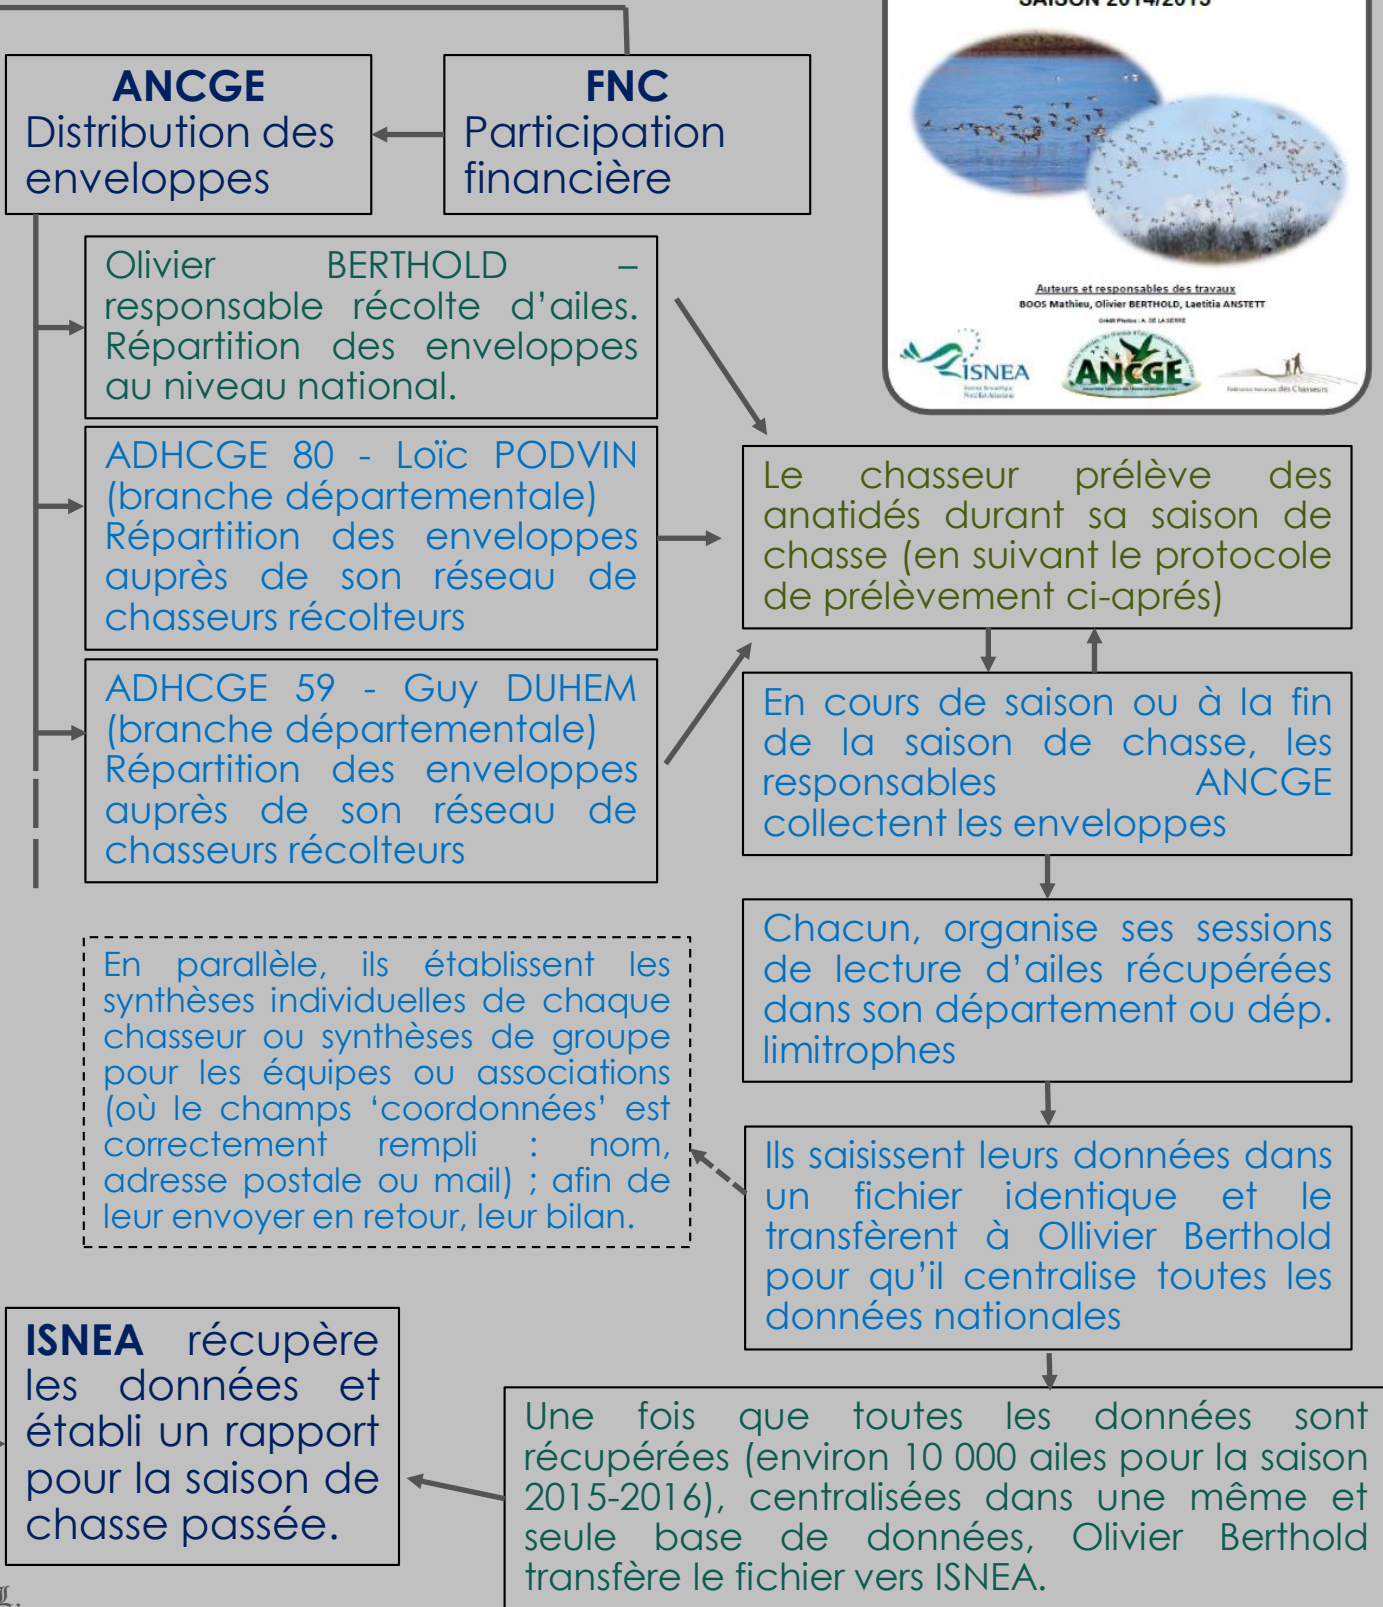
ANCGE
Distribution des enveloppes

FNC
Participation financière

SAISON 2014/2015

Auteurs et responsables des travaux
BOOS Mathieu, Olivier BERTHOLD, Laetitia ANSTETT

Crédit Photos : A. DE LA SERRE

ISNEA

ANCGE

Fédération Nationale des Chasseurs

Olivier BERTHOLD – responsable récolte d'ailes. Répartition des enveloppes au niveau national.

ADHCGE 80 - Loïc PODVIN (branche départementale) Répartition des enveloppes auprès de son réseau de chasseurs récolteurs

ADHCGE 59 - Guy DUHEM (branche départementale) Répartition des enveloppes auprès de son réseau de chasseurs récolteurs

Le chasseur prélève des anatidés durant sa saison de chasse (en suivant le protocole de prélèvement ci-aprés)

En cours de saison ou à la fin de la saison de chasse, les responsables ANCGE collectent les enveloppes

Chacun, organise ses sessions de lecture d'ailes récupérées dans son département ou dép. limitrophes

En parallèle, ils établissent les synthèses individuelles de chaque chasseur ou synthèses de groupe pour les équipes ou associations (où le champs 'coordonnées' est correctement rempli : nom, adresse postale ou mail) ; afin de leur envoyer en retour, leur bilan.

Ils saisissent leurs données dans un fichier identique et le transfèrent à Ollivier Berthold pour qu'il centralise toutes les données nationales

ISNEA récupère les données et établi un rapport pour la saison de chasse passée.

Une fois que toutes les données sont récupérées (environ 10 000 ailes pour la saison 2015-2016), centralisées dans une même et seule base de données, Olivier Berthold transfère le fichier vers ISNEA.